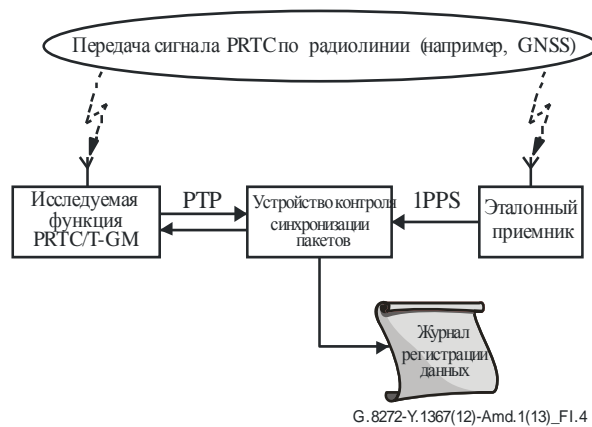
Передача сигнала PRTC по радиолинии (например, GNSS)

Исследуемая функция PRTC/T-GM

PTP

Устройство контроля синхронизации пакетов

1PPS

Эталонный приемник

Журнал регистрации данных

G.8272-Y.1367(12)-Amd.1(13)_FI.4